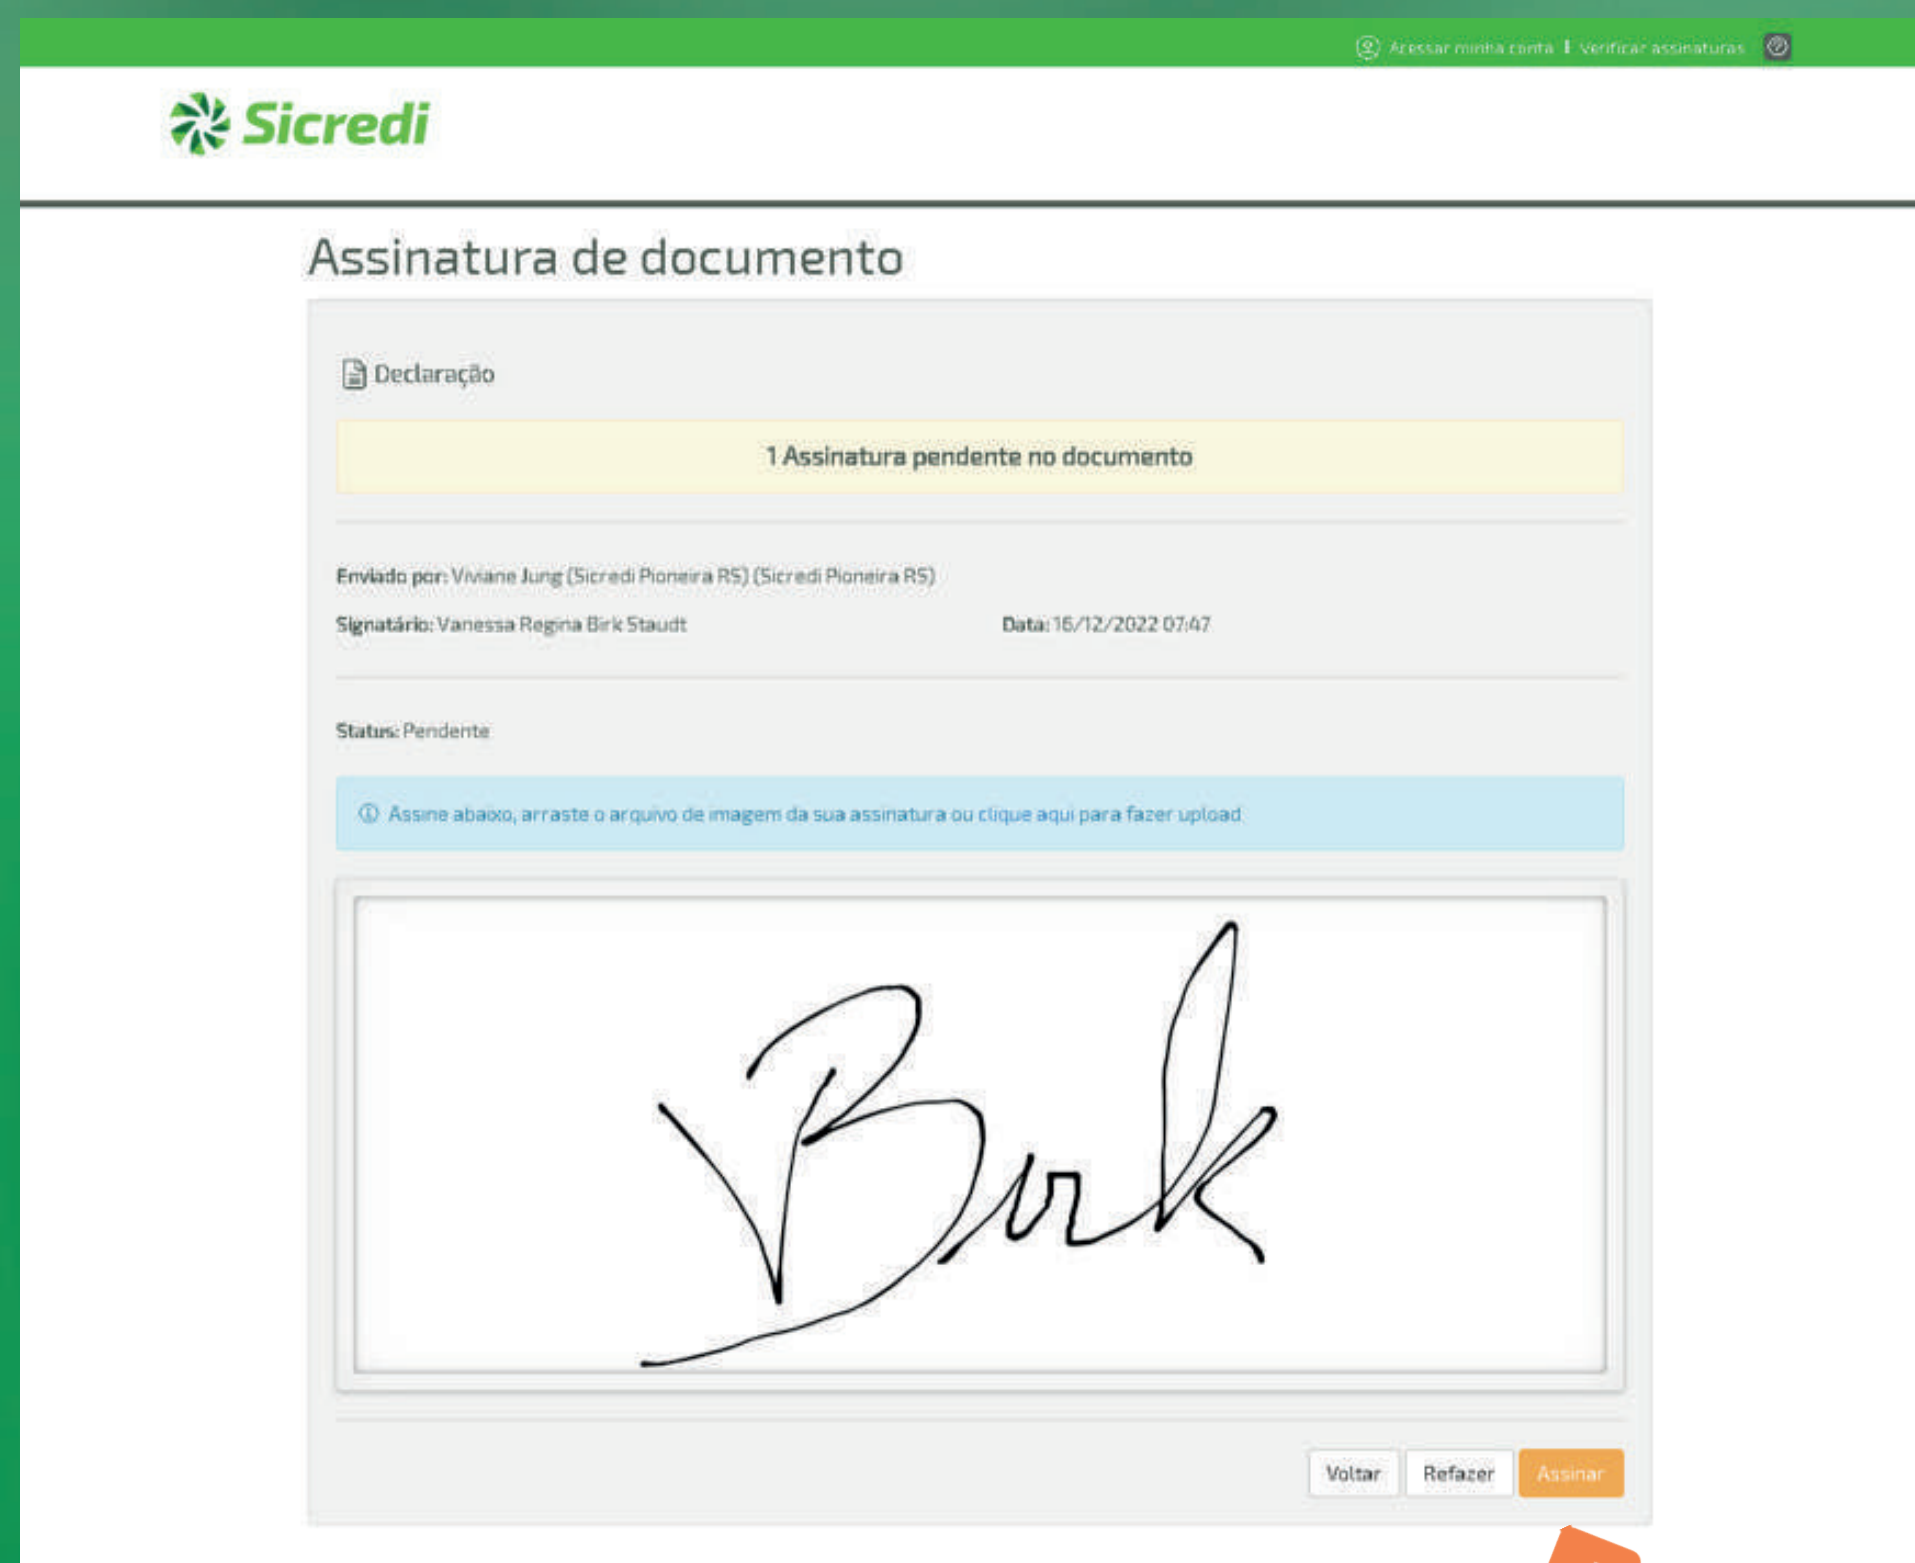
Acessar minha conta | Verificar assinaturas

Sicredi

Assinatura de documento

Declaração

1 Assinatura pendente no documento

Enviado por: Viviane Jung (Sicredi Pioneira RS) (Sicredi Pioneira RS)

Signatário: Vanessa Regina Birk Staudt

Data: 16/12/2022 07:47

Status: Pendente

Assine abaixo, arraste o arquivo de imagem da sua assinatura ou clique aqui para fazer upload

Birk

Voltar Refazer Assinar